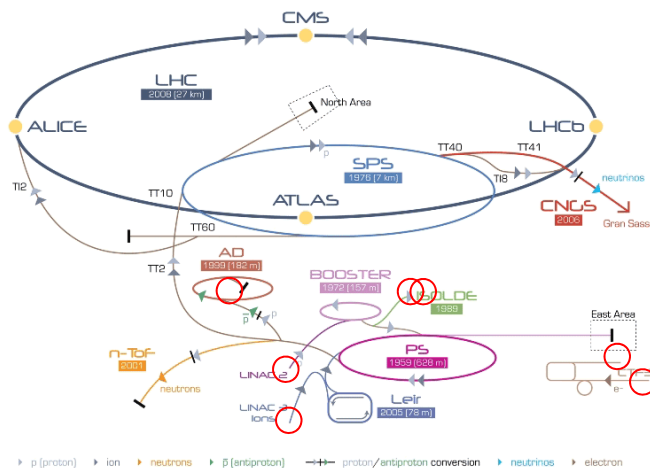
CMS

LHC
2008 (27 km)

North Area

ALICE

LHCb

TT40

TT41

p

SPS
1976 (7 km)

TI8

neutrinos

TI2

TT10

ATLAS

CNGS
2006

Gran Sass

TT60

AD
1999 (182 m)

TT2

BOOSTER
1972 (157 m)

ISOLDE
1989

p̄

p

East Area

n-ToF
2001

PS
1959 (628 m)

LINAC 2

neutrons

LINAC 3
Ions

Leir
2005 (78 m)

e-

▸ p (proton) ▸ ion ▸ neutrons ▸ p̄ (antiproton) proton/antiproton conversion ▸ neutrinos ▸ electron